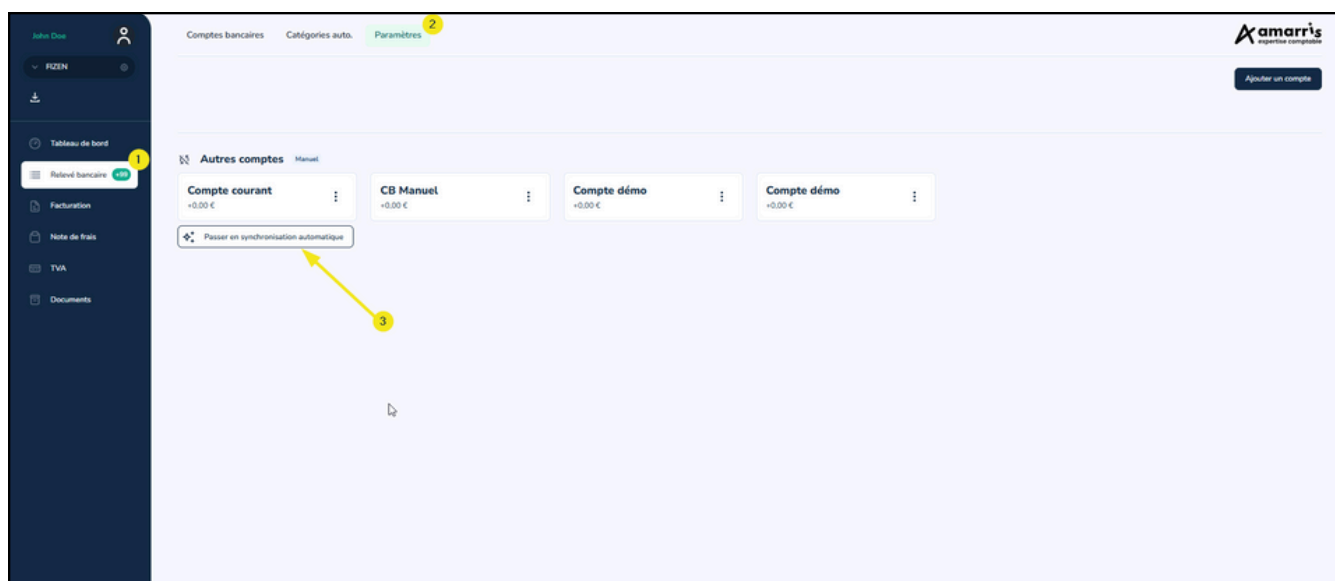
John Doe

FIZEN

Tableau de bord

Relevé bancaire +99

1

Facturation

Note de frais

TVA

Documents

Comptes bancaires Catégories auto. Paramètres

2

amarris expertise comptable

Ajouter un compte

Autres comptes Manuel

Compte courant
+0,00 €

CB Manuel
+0,00 €

Compte démo
+0,00 €

Compte démo
+0,00 €

Passer en synchronisation automatique

3